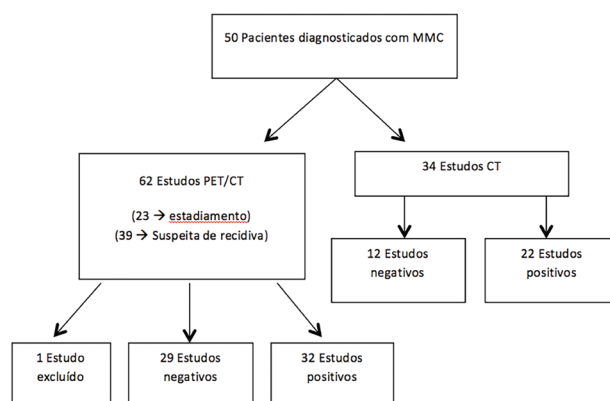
50 Pacientes diagnosticados com MMC

62 Estudos PET/CT

(23 → estadiamento)
(39 → Suspeita de recidiva)

34 Estudos CT

12 Estudos negativos

22 Estudos positivos

1 Estudo excluído

29 Estudos negativos

32 Estudos positivos